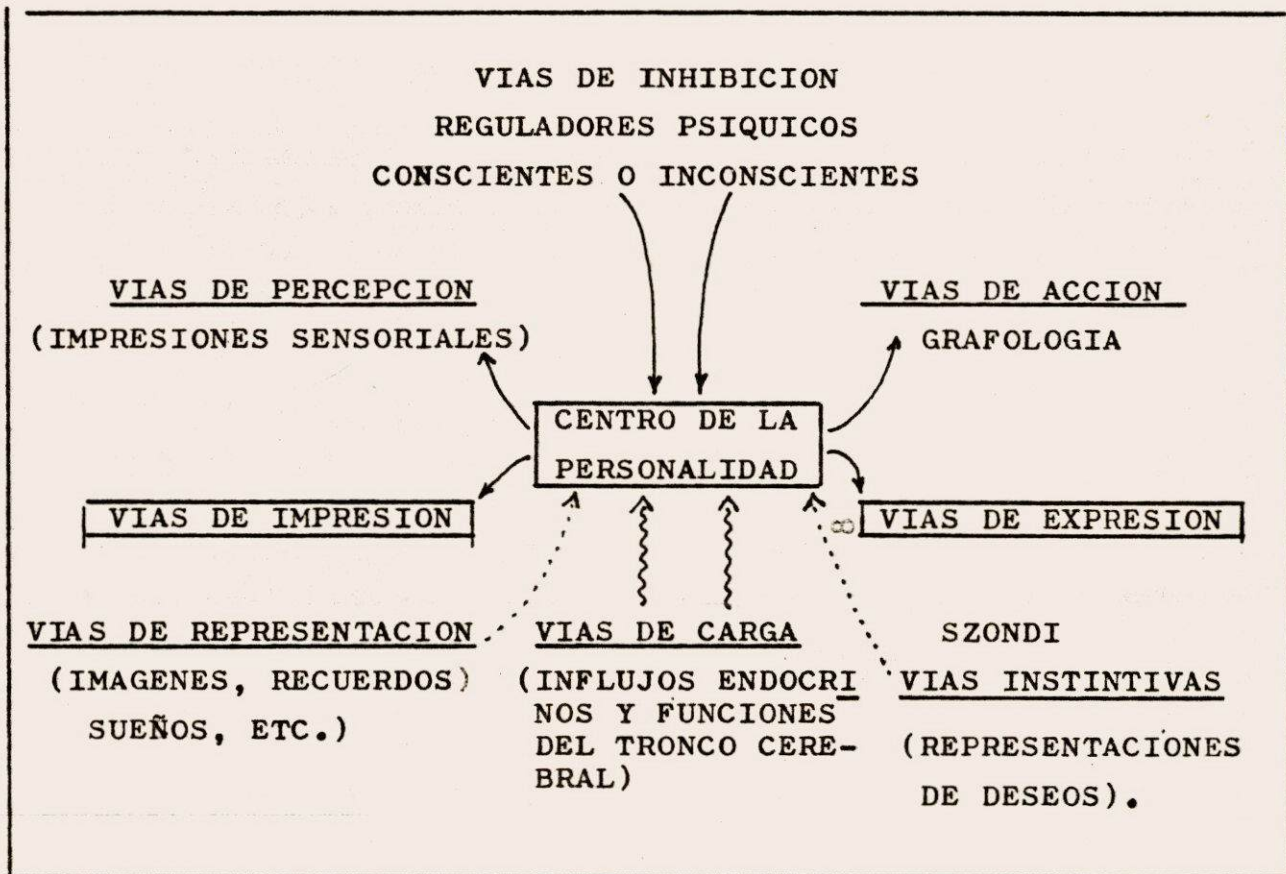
VIAS DE INHIBICION
REGULADORES PSIQUICOS
CONSCIENTES O INCONSCIENTES

VIAS DE PERCEPCION
(IMPRESIONES SENSORIALES)

VIAS DE ACCION
GRAFOLOGIA

CENTRO DE LA PERSONALIDAD

VIAS DE IMPRESION

VIAS DE EXPRESION

VIAS DE REPRESENTACION
(IMAGENES, RECUERDOS)
SUEÑOS, ETC.)

VIAS DE CARGA
(INFLUJOS ENDOCRINOS Y FUNCIONES DEL TRONCO CEREBRAL)

SZONDI
VIAS INSTINTIVAS
(REPRESENTACIONES DE DESEOS).